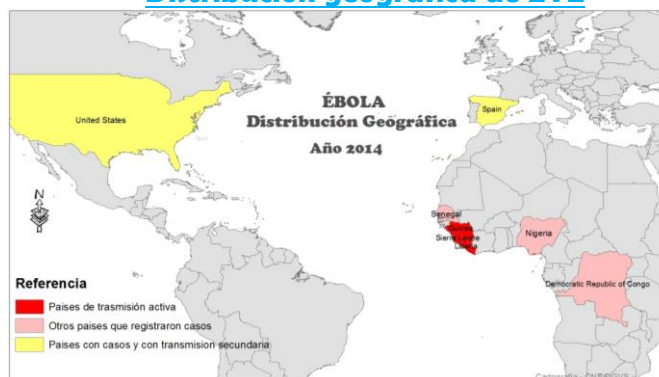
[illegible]

ÉBOLA
Distribución Geográfica
Año 2014

United States

Spain

N

Senegal
Guinea
Sierra Leone
Liberia

Nigeria

Democratic Republic of Congo

Referencia
Paises de trasmisión activa
Otros paises que registraron casos
Paises con casos y con transmision secundaria

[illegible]